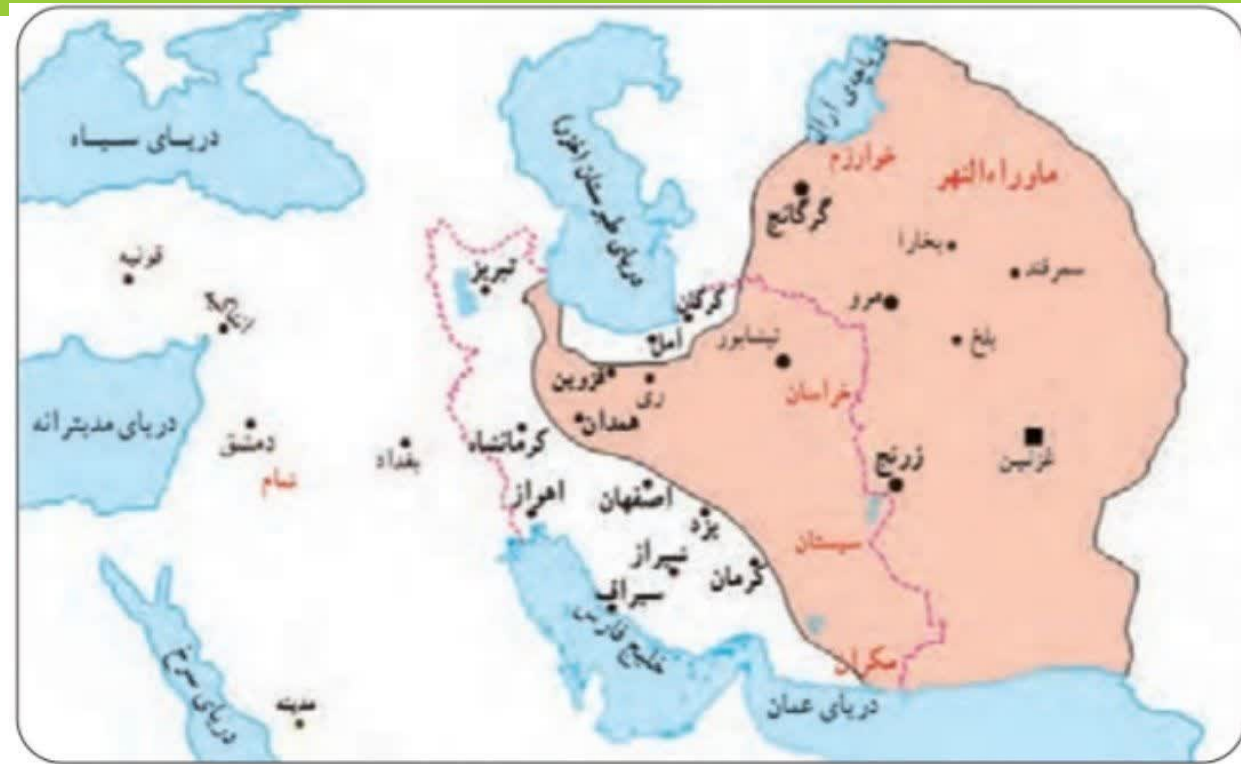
دریای سیاه
دریای خزر (مازندران)
دریاچه آرال
خوارزم
ماوراءالنهر
گرگانج
بخارا
سمرقند
قونیه
تبریز
گرگان
مرو
ارزنجان
آمل
نیشابور
بلخ
قزوین
ری
خراسان
دریای مدیترانه
دمشق
همدان
بغداد
کرمانشاه
زرنج
غزنین
شام
اهواز
اصفهان
یزد
سیستان
شیراز
کرمان
سیراف
خلیج فارس
مکران
دریای سرخ
مدینه
دریای عمان